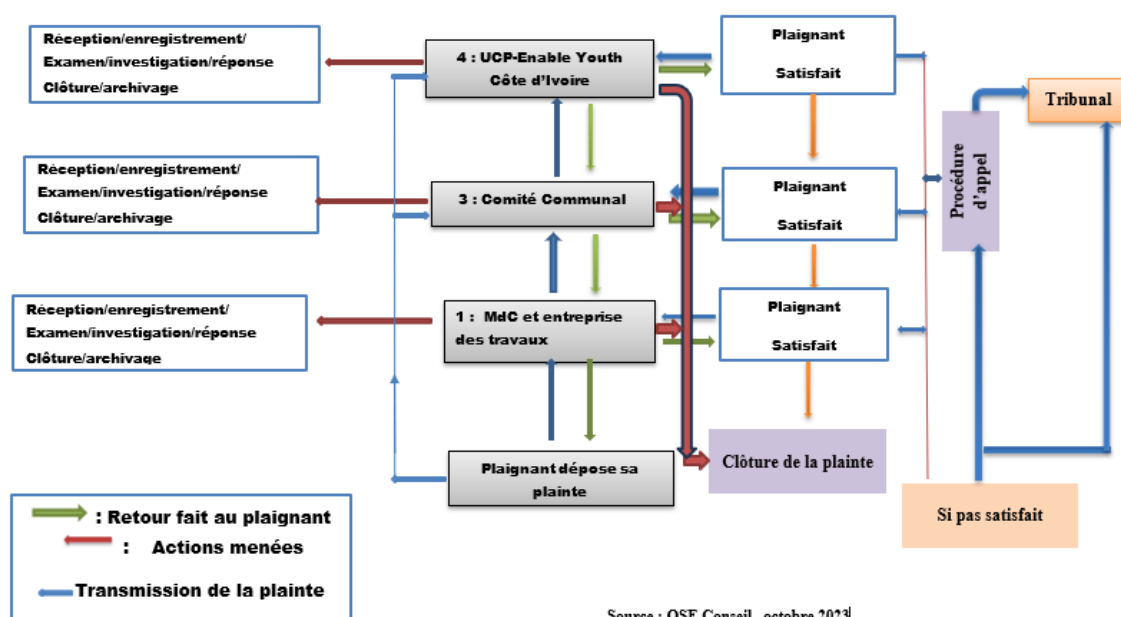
Réception/enregistrement/
Examen/investigation/réponse
Clôture/archivage

4 : UCP-Enable Youth Côte d'Ivoire

Plaignant

Satisfait

Réception/enregistrement/
Examen/investigation/réponse
Clôture/archivage

3 : Comité Communal

Plaignant

Satisfait

Procédure d'appel

Tribunal

Réception/enregistrement/
Examen/investigation/réponse
Clôture/archivage

1 : MdC et entreprise des travaux

Plaignant

Satisfait

Plaignant dépose sa plainte

Clôture de la plainte

Si pas satisfait

: Retour fait au plaignant
: Actions menées
Transmission de la plainte

Source : OSE Conseil, octobre 2023